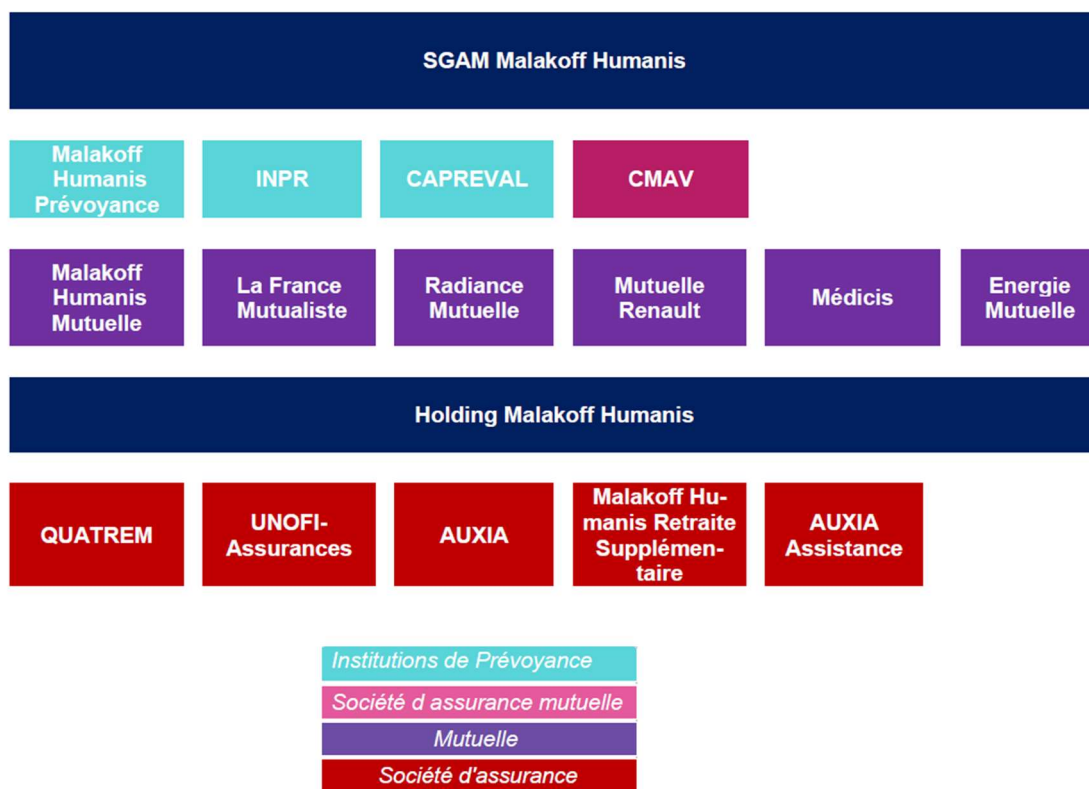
SGAM Malakoff Humanis

Malakoff Humanis Prévoyance

INPR

CAPREVAL

CMAV

Malakoff Humanis Mutuelle

La France Mutualiste

Radiance Mutuelle

Mutuelle Renault

Médicis

Energie Mutuelle

Holding Malakoff Humanis

QUATREM

UNOFI-Assurances

AUXIA

Malakoff Humanis Retraite Supplémentaire

AUXIA Assistance

Institutions de Prévoyance

Société d assurance mutuelle

Mutuelle

Société d'assurance